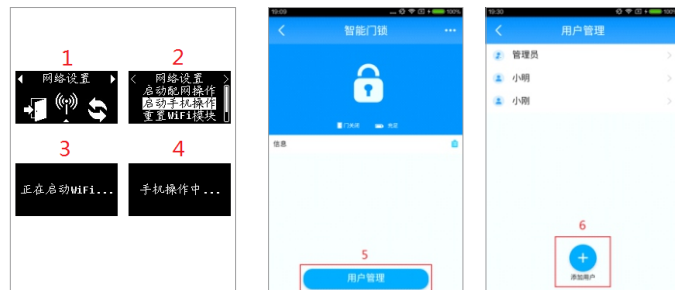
1

网络设置

2

网络设置

启动配网操作

启动手机操作

重置WiFi模块

3

正在启动WiFi...

4

手机操作中...

10:09

智能门锁

门关闭

信息

5

用户管理

10:30

用户管理

管理员

小明

小刚

6

+

添加用户